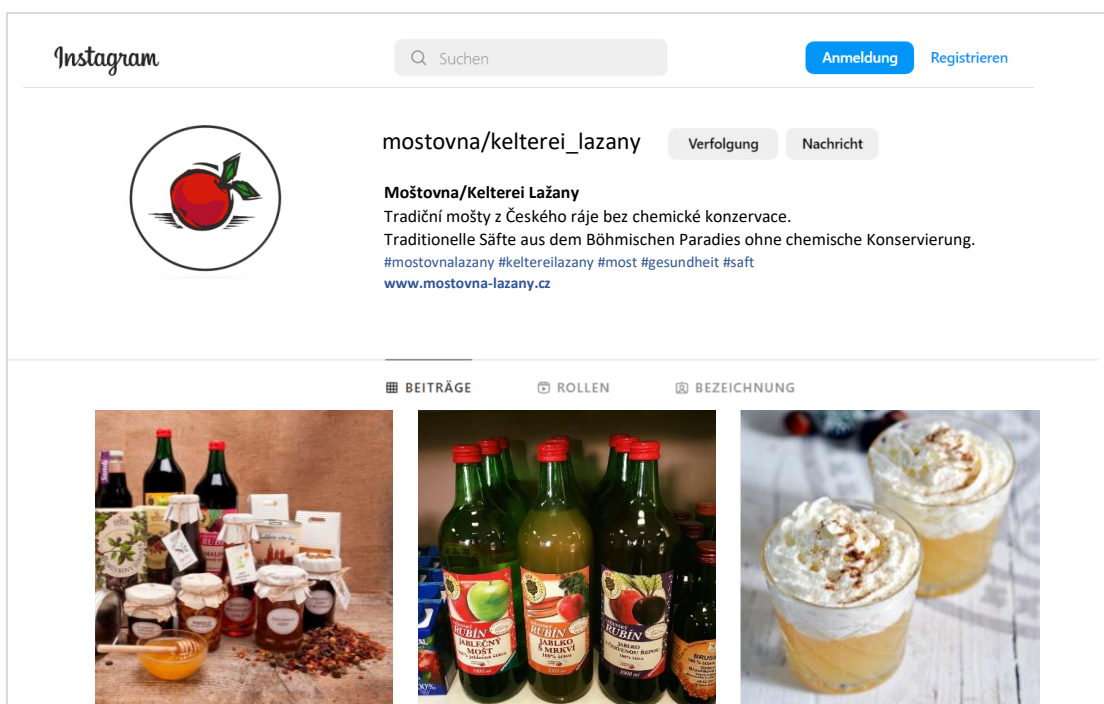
Instagram

Suchen

Anmeldung Registrieren

mostovna/kelterei_lazany Verfolgung Nachricht

Moštovna/Kelterei Lažany
Tradiční mošty z Českého ráje bez chemické konzervace.
Traditionelle Säfte aus dem Böhmischen Paradies ohne chemische Konservierung.
#mostovnalazany #keltereilazany #most #gesundheit #saft
www.mostovna-lazany.cz

BEITRÄGE ROLLEN BEZEICHNUNG

RUBÍN JABLEČNÝ MOŠT
RUBÍN JABLKO S MRKVÍ
RUBÍN JABLKO S ČERVENOU ŘEPOU